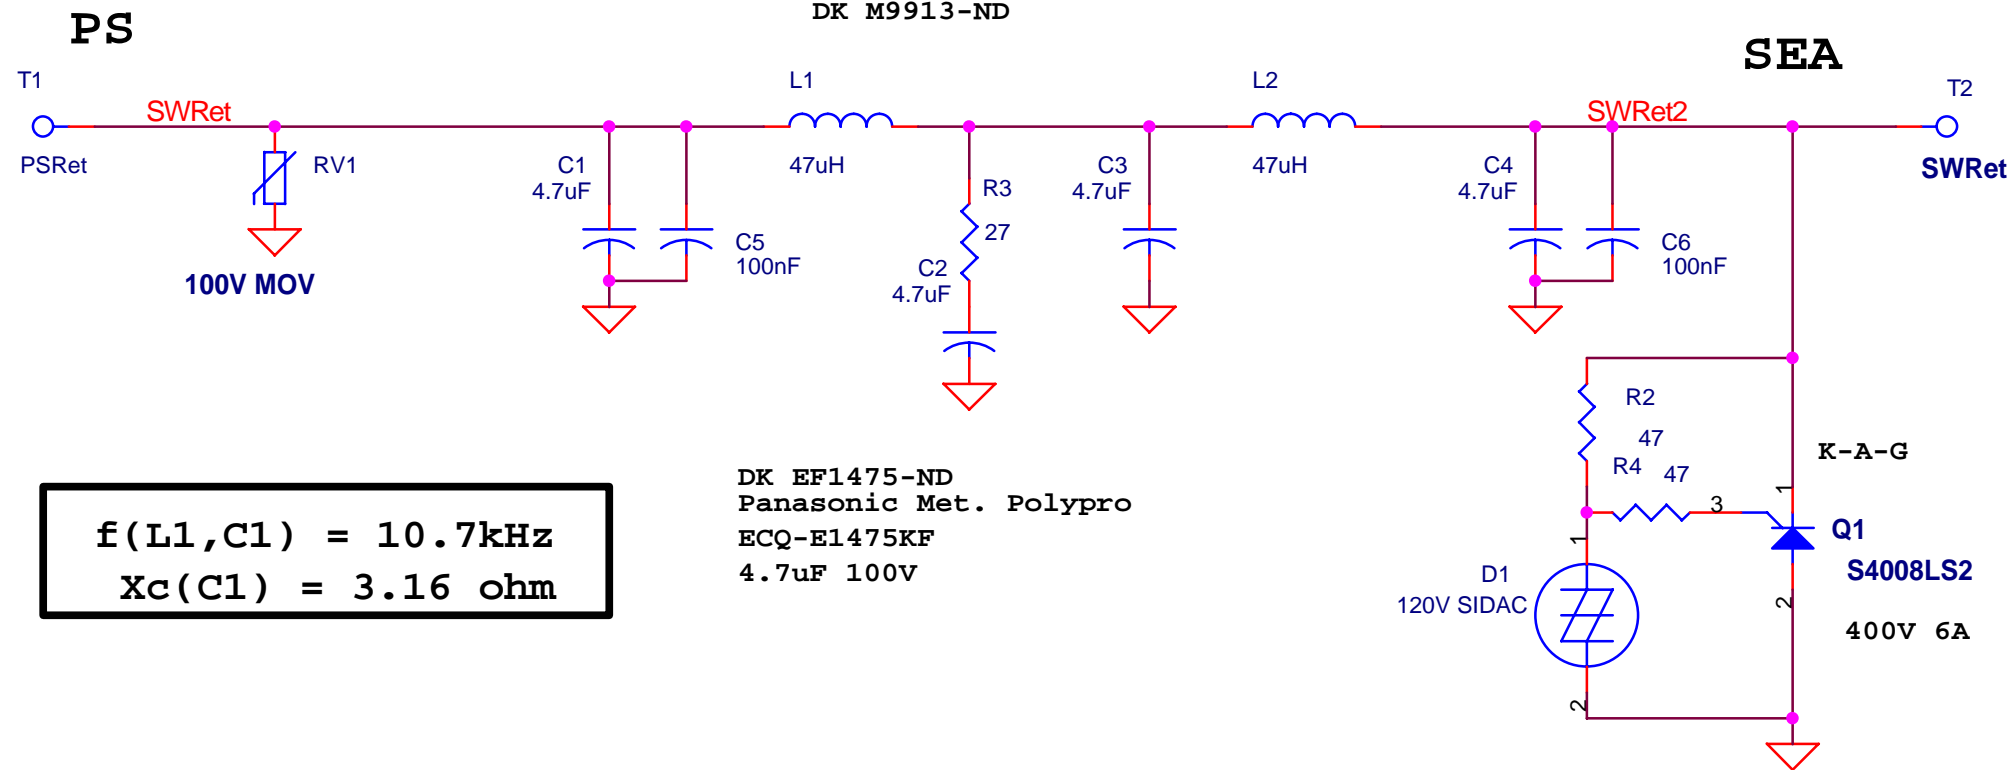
PS

DK M9913-ND

SEA

T1

SWRet

PSRet

RV1

100V MOV

C1
4.7uF

C5
100nF

L1

47uH

R3

27

C2
4.7uF

C3
4.7uF

L2

47uH

C4
4.7uF

SWRet2

C6
100nF

T2

SWRet

R2

47

R4 47

K-A-G

3

1

Q1

S4008LS2

1

D1
120V SIDAC

2

2

400V 6A

2

f(L1,C1) = 10.7kHz
Xc(C1) = 3.16 ohm

DK EF1475-ND
Panasonic Met. Polypro
ECQ-E1475KF
4.7uF 100V